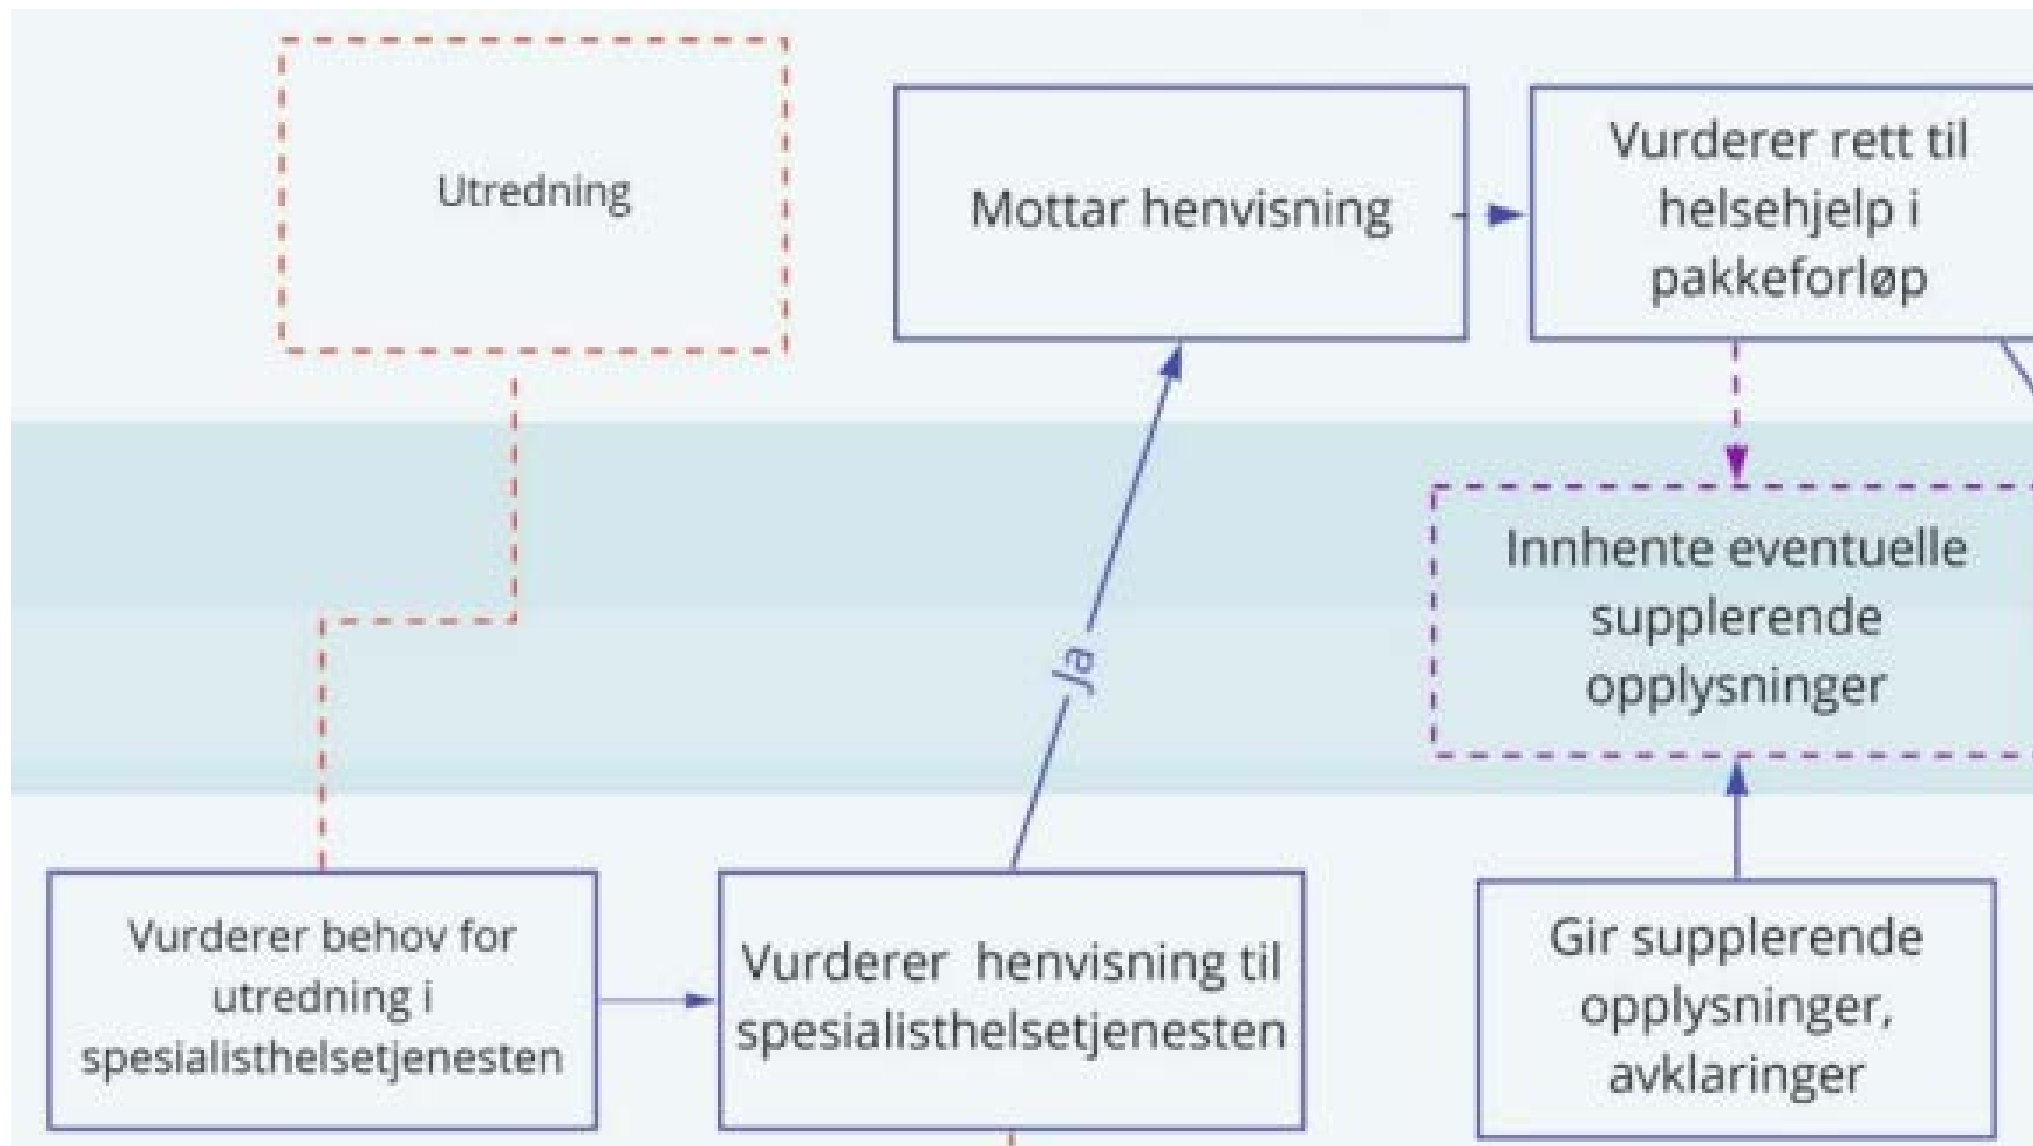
Utredning

Mottar henvisning

Vurderer rett til helsehjelp i pakkeforløp

Innhente eventuelle supplerende opplysninger

Ja

Vurderer behov for utredning i spesialisthelsetjenesten

Vurderer henvisning til spesialisthelsetjenesten

Gir supplerende opplysninger, avklaringer